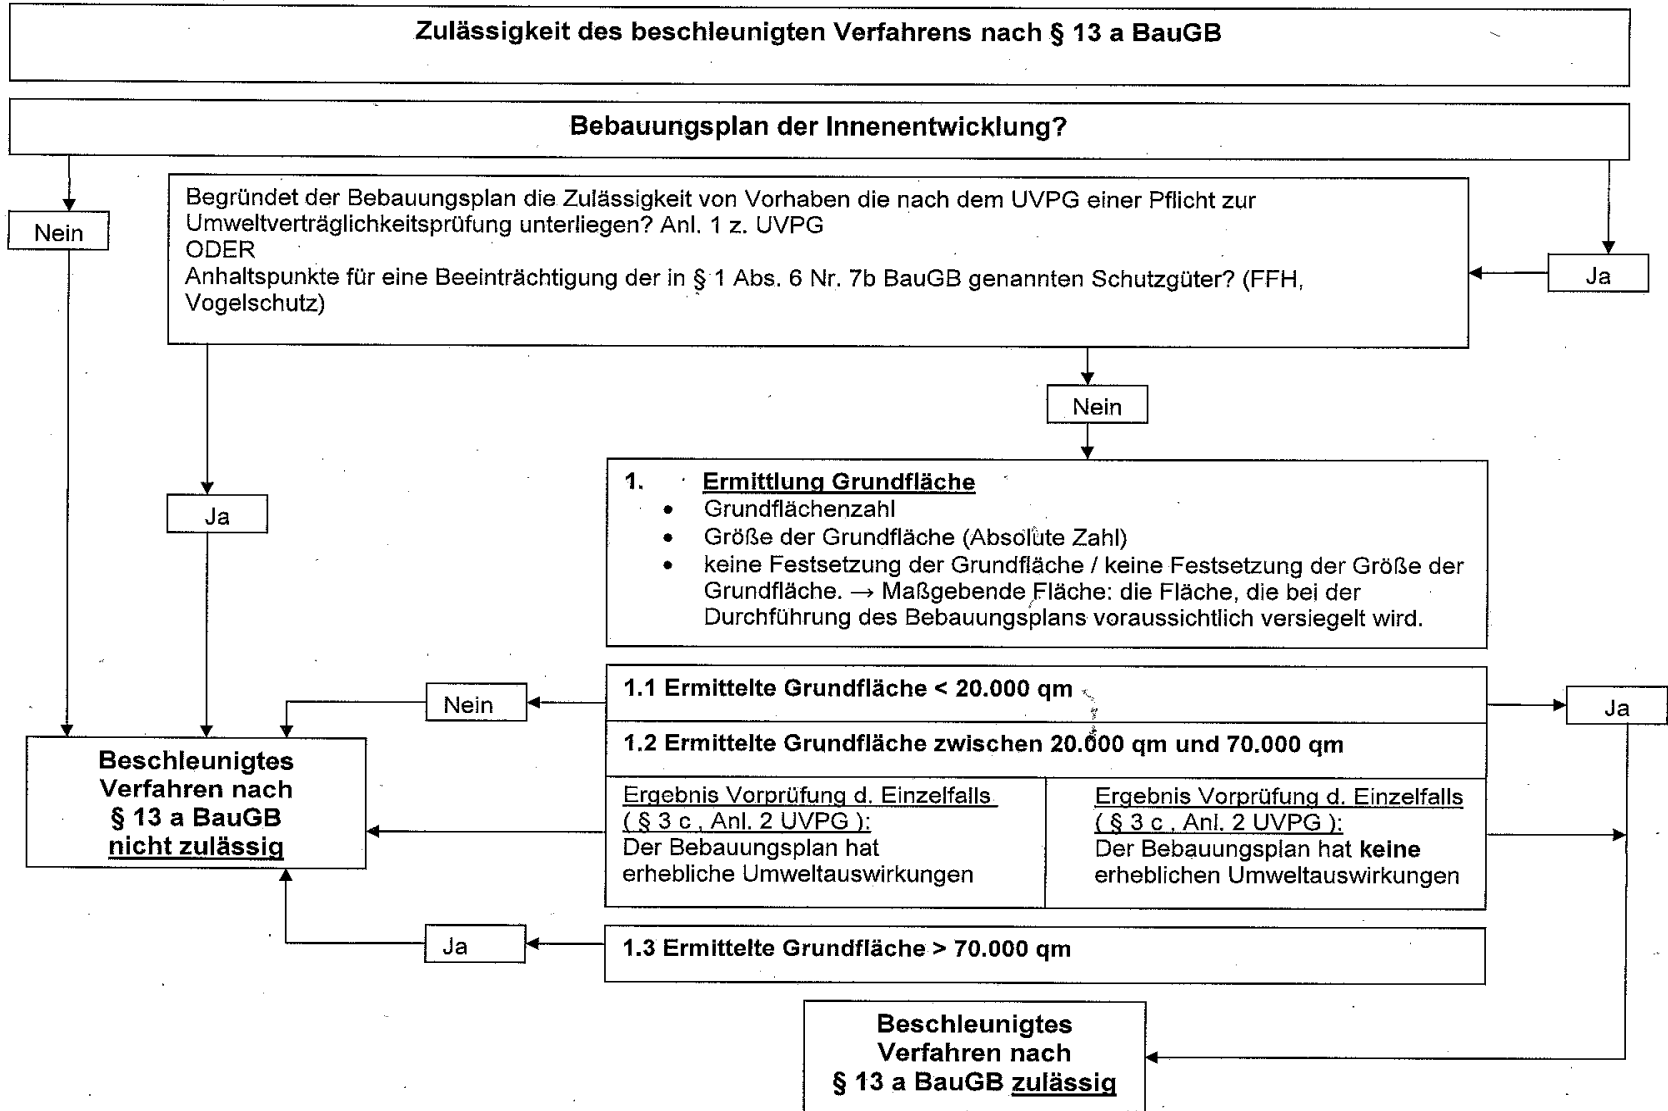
Zulässigkeit des beschleunigten Verfahrens nach § 13 a BauGB

Bebauungsplan der Innenentwicklung?

Nein

Begründet der Bebauungsplan die Zulässigkeit von Vorhaben die nach dem UVPG einer Pflicht zur Umweltverträglichkeitsprüfung unterliegen? Anl. 1 z. UVPG
ODER
Anhaltspunkte für eine Beeinträchtigung der in § 1 Abs. 6 Nr. 7b BauGB genannten Schutzgüter? (FFH, Vogelschutz)

Ja

Nein

Ja

1. Ermittlung Grundfläche
- Grundflächenzahl
- Größe der Grundfläche (Absolute Zahl)
- keine Festsetzung der Grundfläche / keine Festsetzung der Größe der Grundfläche. → Maßgebende Fläche: die Fläche, die bei der Durchführung des Bebauungsplans voraussichtlich versiegelt wird.

Nein

1.1 Ermittelte Grundfläche < 20.000 qm

Ja

1.2 Ermittelte Grundfläche zwischen 20.000 qm und 70.000 qm

Beschleunigtes Verfahren nach § 13 a BauGB nicht zulässig

Ergebnis Vorprüfung d. Einzelfalls ( § 3 c , Anl. 2 UVPG ):
Der Bebauungsplan hat erhebliche Umweltauswirkungen

Ergebnis Vorprüfung d. Einzelfalls ( § 3 c , Anl. 2 UVPG ):
Der Bebauungsplan hat keine erheblichen Umweltauswirkungen

Ja

1.3 Ermittelte Grundfläche > 70.000 qm

Beschleunigtes Verfahren nach § 13 a BauGB zulässig